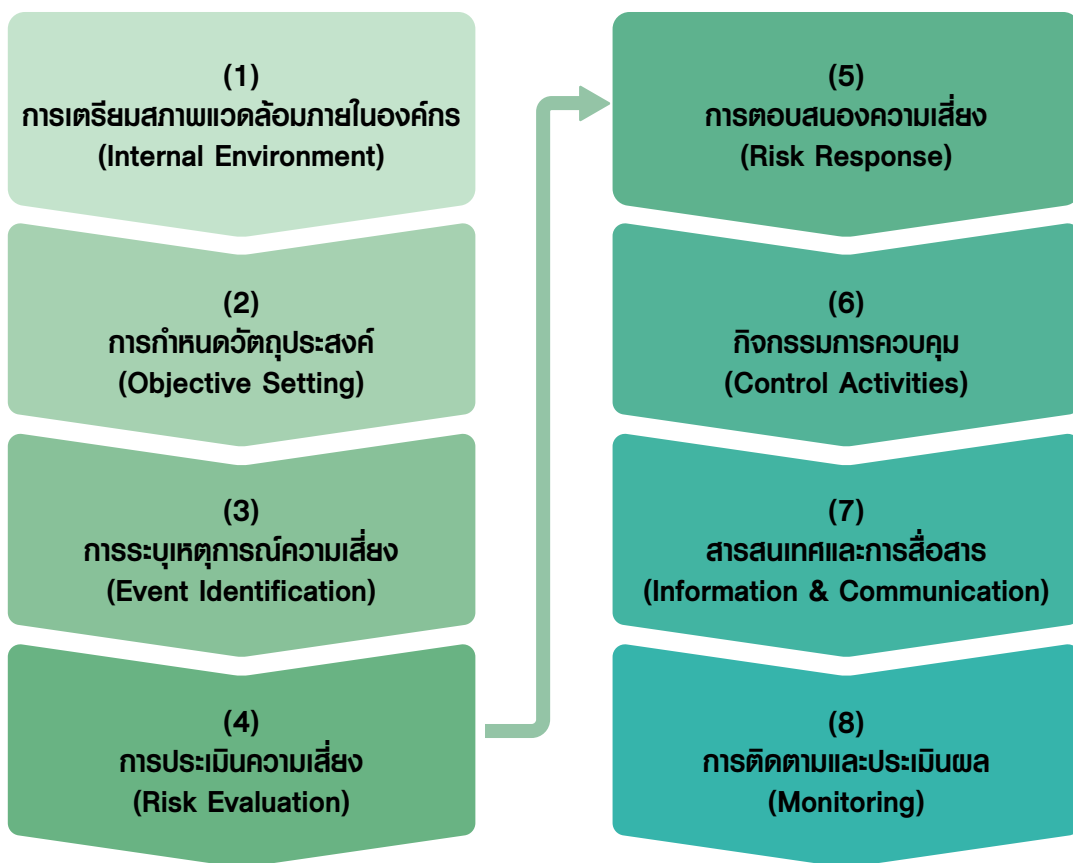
(1)
การเตรียมสภาพแวดล้อมภายในองค์กร
(Internal Environment)

(2)
การกำหนดวัตถุประสงค์
(Objective Setting)

(3)
การระบุเหตุการณ์ความเสี่ยง
(Event Identification)

(4)
การประเมินความเสี่ยง
(Risk Evaluation)

(5)
การตอบสนองความเสี่ยง
(Risk Response)

(6)
กิจกรรมการควบคุม
(Control Activities)

(7)
สารสนเทศและการสื่อสาร
(Information & Communication)

(8)
การติดตามและประเมินผล
(Monitoring)